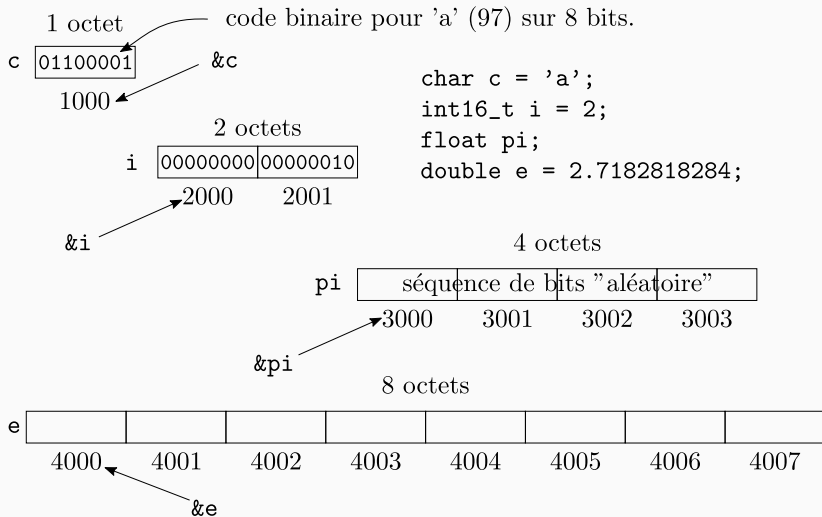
1 octet

code binaire pour 'a' (97) sur 8 bits.

c 01100001

&c

1000

char c = 'a';
int16_t i = 2;
float pi;
double e = 2.7182818284;

2 octets

i 00000000 00000010

2000 2001

&i

4 octets

pi séquence de bits "aléatoire"

3000 3001 3002 3003

&pi

8 octets

e

4000 4001 4002 4003 4004 4005 4006 4007

&e